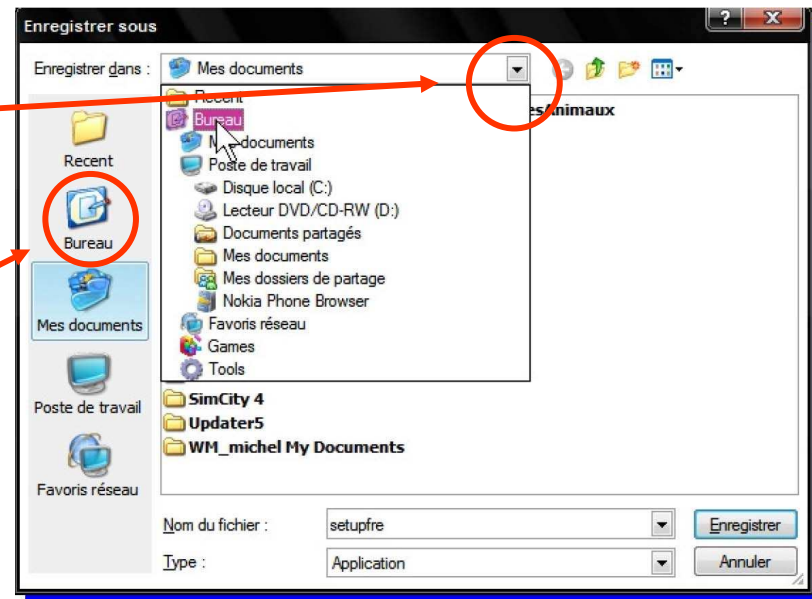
Enregistrer sous

Enregistrer dans : Mes documents

Recent
Bureau
Mes documents
Poste de travail
Disque local (C:)
Lecteur DVD/CD-RW (D:)
Documents partagés
Mes documents
Mes dossiers de partage
Nokia Phone Browser
Favoris réseau
Games
Tools

esAnimaux

SimCity 4
Updater5
WM_michel My Documents

Recent
Bureau
Mes documents
Poste de travail
Favoris réseau

Nom du fichier : setupfre
Type : Application

Enregistrer
Annuler